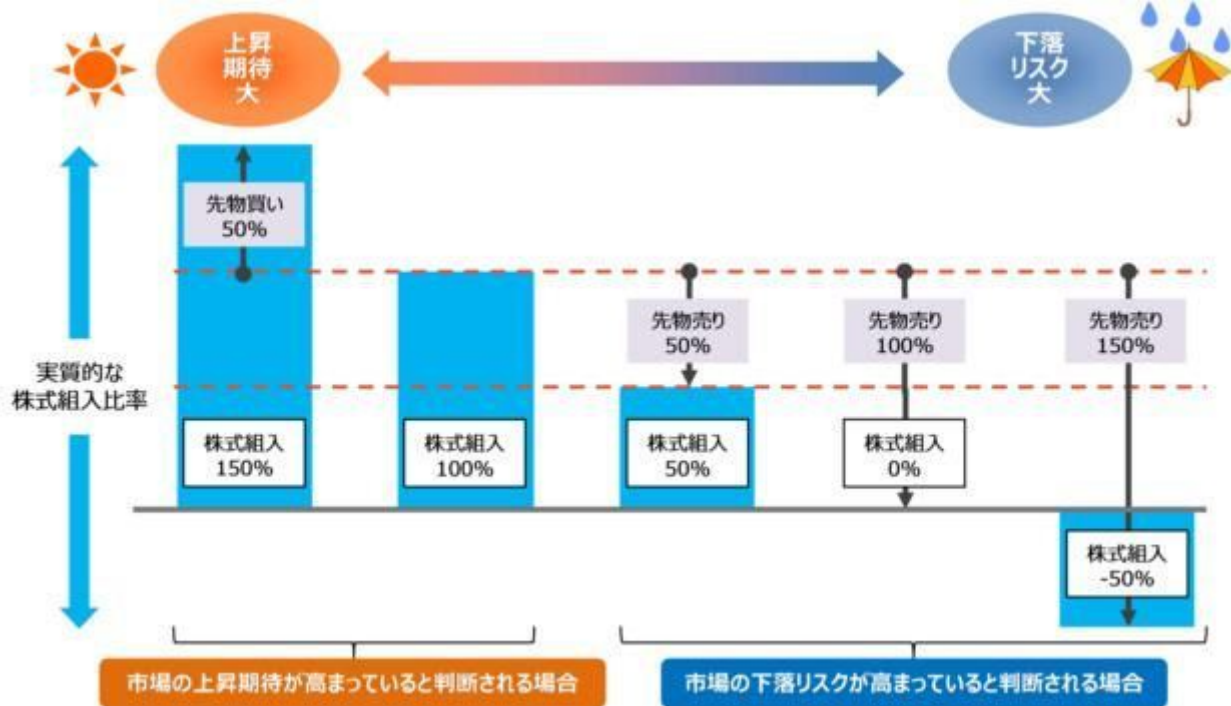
上昇期待大

下落リスク大

実質的な株式組入比率

先物買い 50%

株式組入 150%

株式組入 100%

先物売り 50%

株式組入 50%

先物売り 100%

株式組入 0%

先物売り 150%

株式組入 -50%

市場の上昇期待が高まっていると判断される場合

市場の下落リスクが高まっていると判断される場合